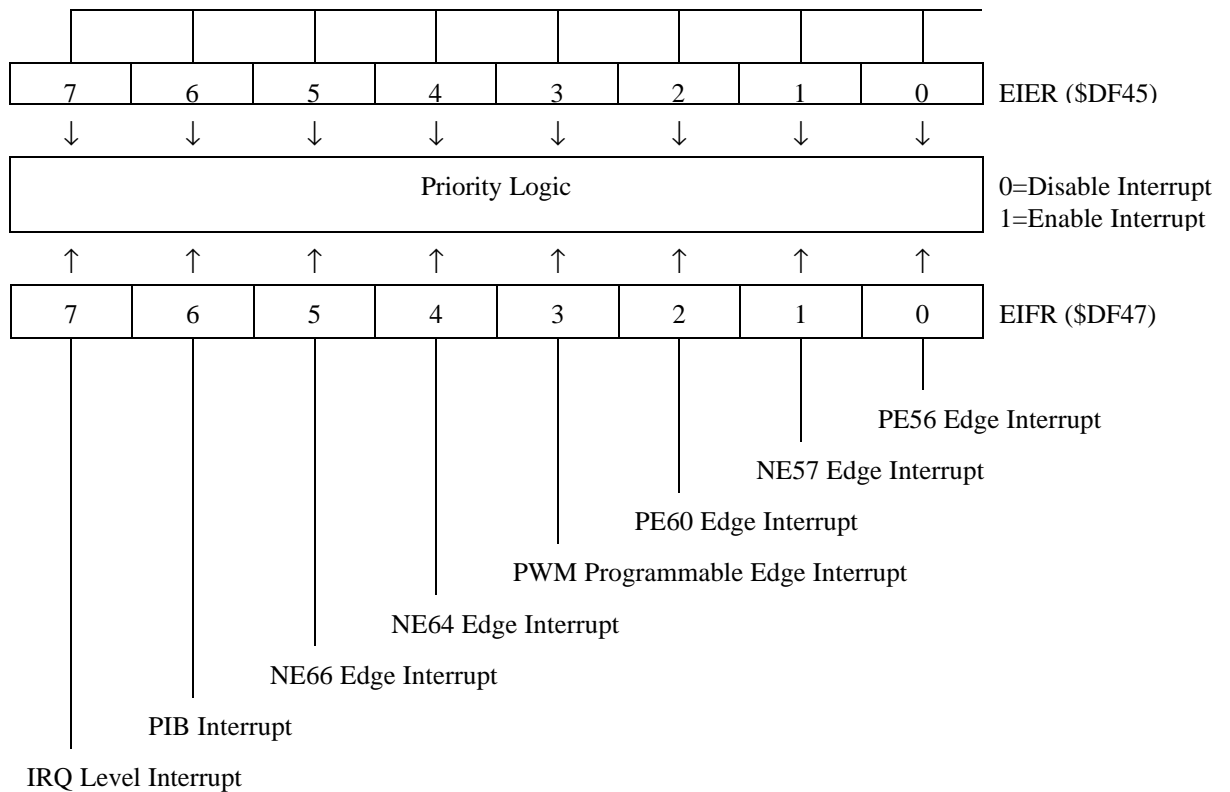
| 7 | 6 | 5 | 4 | 3 | 2 | 1 | 0 |
|---|---|---|---|---|---|---|---|

EIER (\$DF45)

↓ ↓ ↓ ↓ ↓ ↓ ↓ ↓

Priority Logic

0=Disable Interrupt
1=Enable Interrupt

↑ ↑ ↑ ↑ ↑ ↑ ↑ ↑

| 7 | 6 | 5 | 4 | 3 | 2 | 1 | 0 |
|---|---|---|---|---|---|---|---|

EIFR (\$DF47)

PE56 Edge Interrupt

NE57 Edge Interrupt

PE60 Edge Interrupt

PWM Programmable Edge Interrupt

NE64 Edge Interrupt

NE66 Edge Interrupt

PIB Interrupt

IRQ Level Interrupt